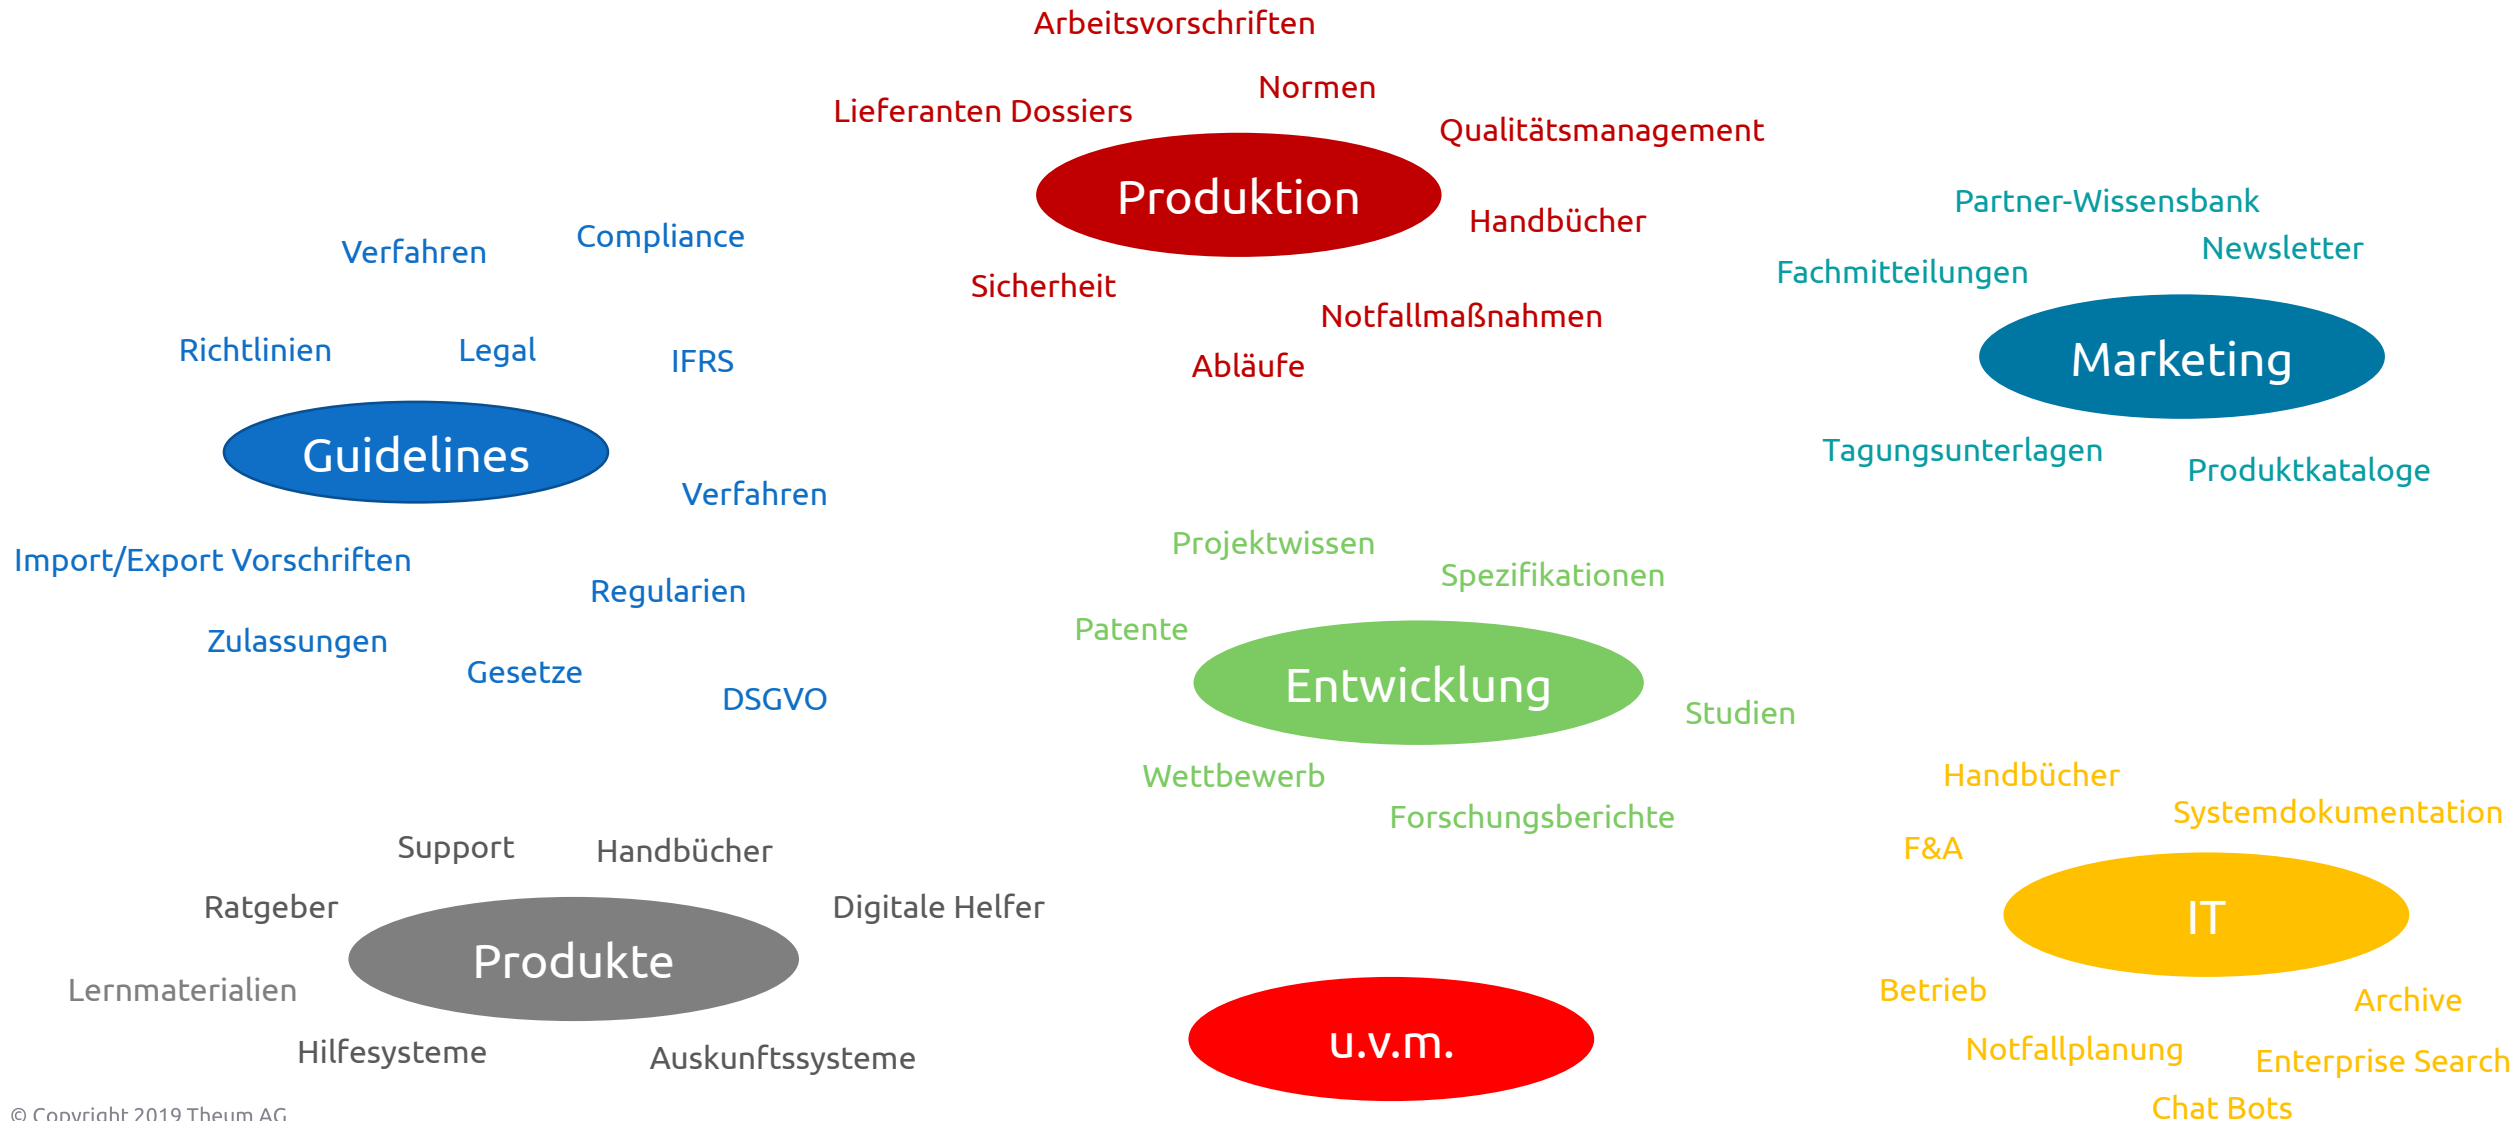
Arbeitsvorschriften

Normen

Lieferanten Dossiers

Qualitätsmanagement

Produktion

Handbücher

Partner-Wissensbank

Newsletter

Verfahren

Compliance

Fachmitteilungen

Sicherheit

Notfallmaßnahmen

Richtlinien

Legal

IFRS

Abläufe

Marketing

Guidelines

Tagungsunterlagen

Produktkataloge

Verfahren

Projektwissen

Import/Export Vorschriften

Spezifikationen

Regularien

Patente

Zulassungen

Gesetze

Entwicklung

DSGVO

Studien

Wettbewerb

Handbücher

Forschungsberichte

Systemdokumentation

Support

Handbücher

F&A

Ratgeber

Digitale Helfer

IT

Produkte

Lernmaterialien

Betrieb

Archive

u.v.m.

Notfallplanung

Hilfesysteme

Auskunftssysteme

Enterprise Search

© Copyright 2019 Theum AG

Chat Bots